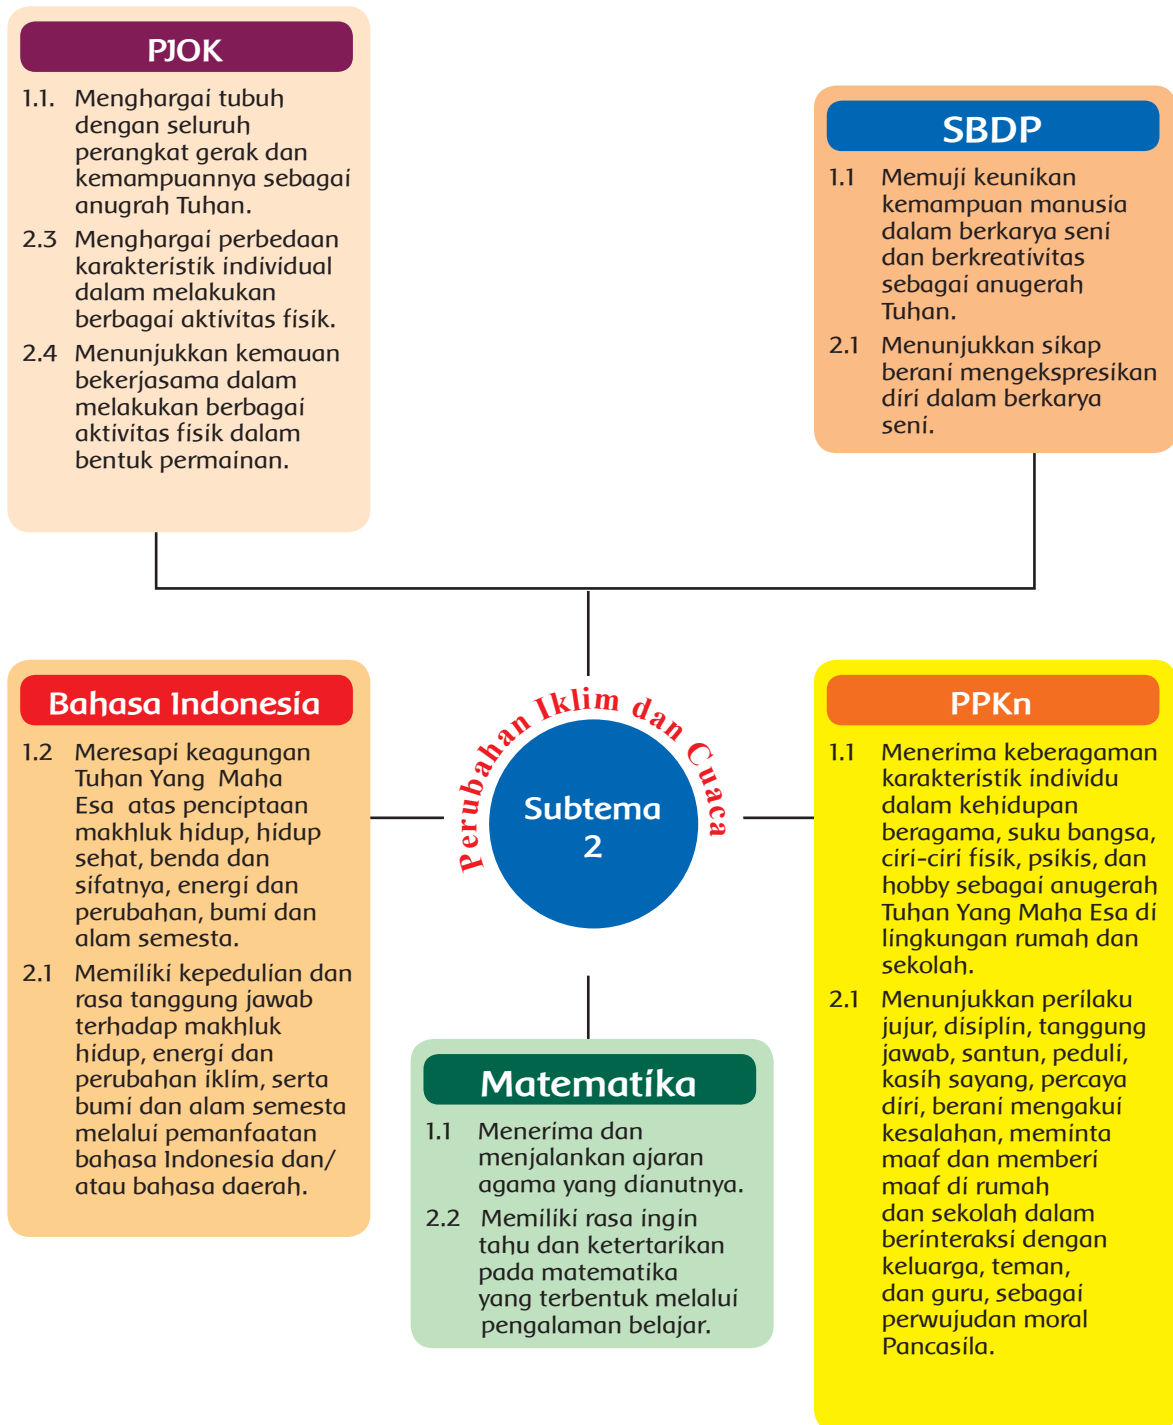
PJOK

1.1. Menghargai tubuh dengan seluruh perangkat gerak dan kemampuannya sebagai anugrah Tuhan.

2.3 Menghargai perbedaan karakteristik individual dalam melakukan berbagai aktivitas fisik.

2.4 Menunjukkan kemauan bekerjasama dalam melakukan berbagai aktivitas fisik dalam bentuk permainan.

SBDP

1.1 Memuji keunikan kemampuan manusia dalam berkarya seni dan berkreativitas sebagai anugerah Tuhan.

2.1 Menunjukkan sikap berani mengekspresikan diri dalam berkarya seni.

Perubahan Iklim dan Cuaca

Subtema 2

Bahasa Indonesia

1.2 Meresapi keagungan Tuhan Yang Maha Esa atas penciptaan makhluk hidup, hidup sehat, benda dan sifatnya, energi dan perubahan, bumi dan alam semesta.

2.1 Memiliki kepedulian dan rasa tanggung jawab terhadap makhluk hidup, energi dan perubahan iklim, serta bumi dan alam semesta melalui pemanfaatan bahasa Indonesia dan/ atau bahasa daerah.

PPKn

1.1 Menerima keberagaman karakteristik individu dalam kehidupan beragama, suku bangsa, ciri-ciri fisik, psikis, dan hobby sebagai anugerah Tuhan Yang Maha Esa di lingkungan rumah dan sekolah.

2.1 Menunjukkan perilaku jujur, disiplin, tanggung jawab, santun, peduli, kasih sayang, percaya diri, berani mengakui kesalahan, meminta maaf dan memberi maaf di rumah dan sekolah dalam berinteraksi dengan keluarga, teman, dan guru, sebagai perwujudan moral Pancasila.

Matematika

1.1 Menerima dan menjalankan ajaran agama yang dianutnya.

2.2 Memiliki rasa ingin tahu dan ketertarikan pada matematika yang terbentuk melalui pengalaman belajar.